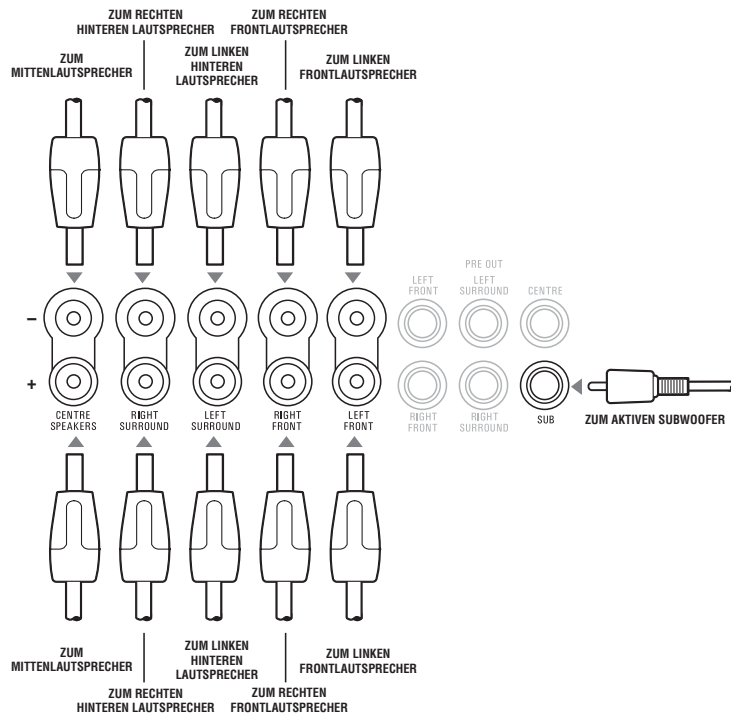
ZUM RECHTEN HINTEREN LAUTSPRECHER

ZUM RECHTEN FRONTLAUTSPRECHER

ZUM MITTENLAUTSPRECHER

ZUM LINKEN HINTEREN LAUTSPRECHER

ZUM LINKEN FRONTLAUTSPRECHER

–

+

CENTRE SPEAKERS

RIGHT SURROUND

LEFT SURROUND

RIGHT FRONT

LEFT FRONT

PRE OUT

LEFT FRONT

LEFT SURROUND

CENTRE

RIGHT FRONT

RIGHT SURROUND

SUB

ZUM AKTIVEN SUBWOOFER

ZUM MITTENLAUTSPRECHER

ZUM LINKEN HINTEREN LAUTSPRECHER

ZUM LINKEN FRONTLAUTSPRECHER

ZUM RECHTEN HINTEREN LAUTSPRECHER

ZUM RECHTEN FRONTLAUTSPRECHER